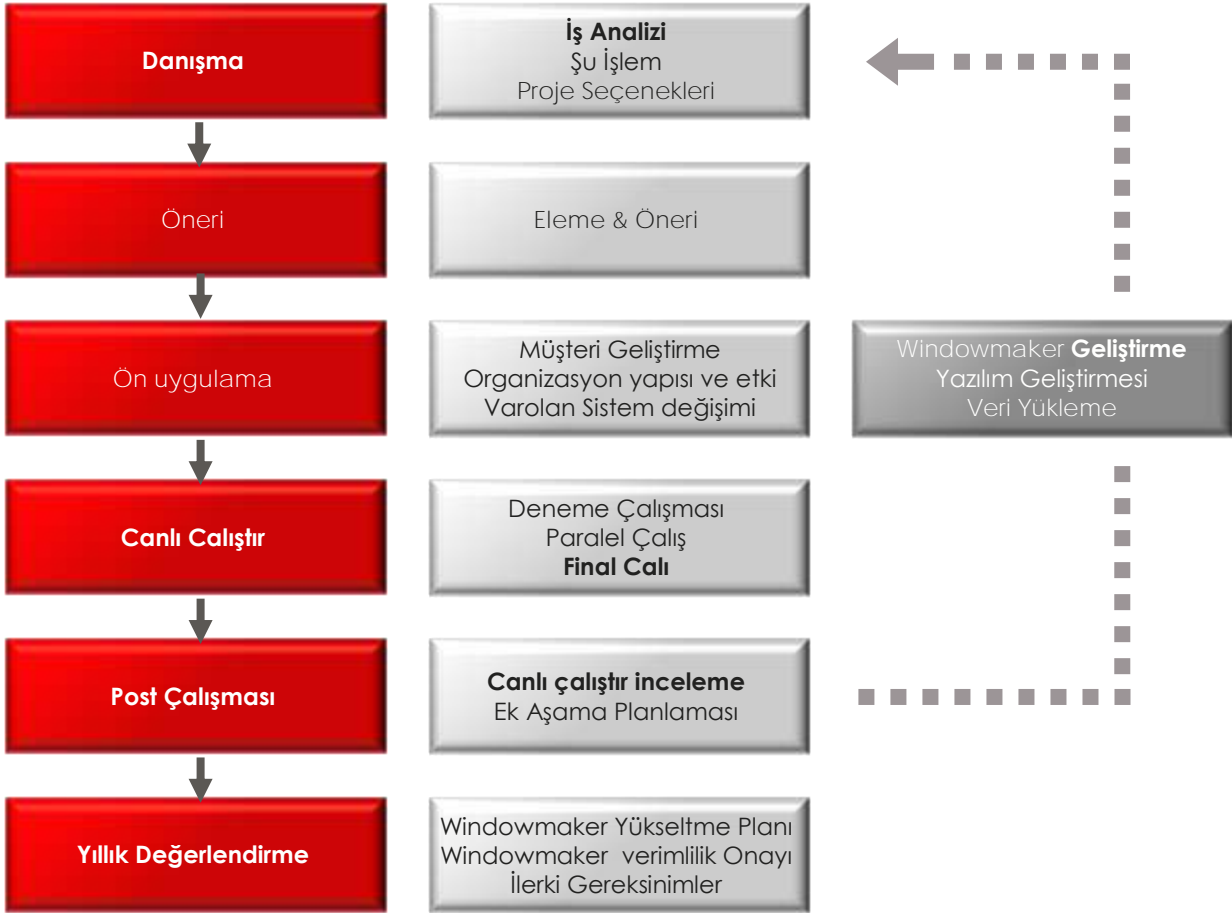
Danışma

İş Analizi
Şu İşlem
Proje Seçenekleri

Öneri

Eleme & Öneri

Ön uygulama

Müşteri Geliştirme
Organizasyon yapısı ve etki
Varolan Sistem değişimi

Windowmaker Geliştirme
Yazılım Geliştirmesi
Veri Yükleme

Canlı Calıştır

Deneme Çalışması
Paralel Çalış
Final Calı

Post Çalışması

Canlı çalıştır inceleme
Ek Aşama Planlaması

Yıllık Değerlendirme

Windowmaker Yükseltme Planı
Windowmaker verimlilik Onayı
İlerki Gereksinimler